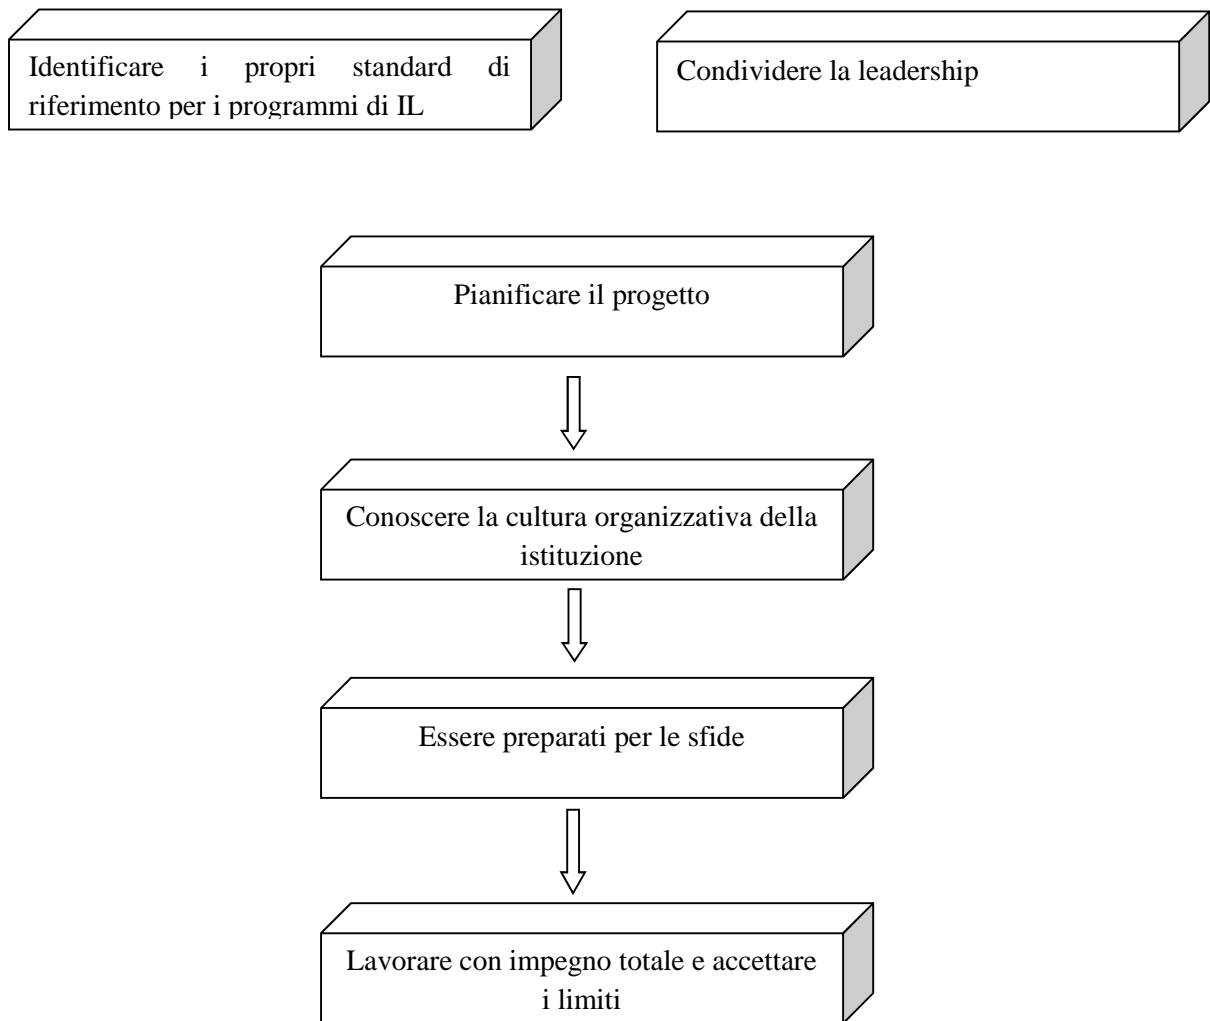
Identificare i propri standard di riferimento per i programmi di IL

Condividere la leadership

Pianificare il progetto

Conoscere la cultura organizzativa della istituzione

Essere preparati per le sfide

Lavorare con impegno totale e accettare i limiti